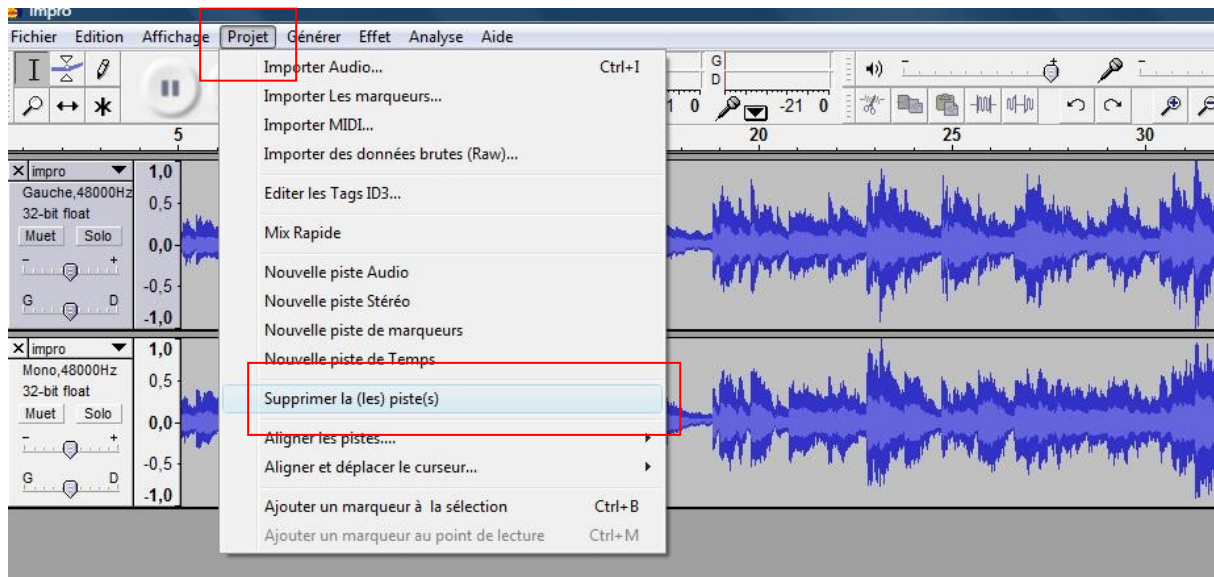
Impro

Fichier Edition Affichage Projet Générer Effet Analyse Aide

Importer Audio... Ctrl+I
Importer Les marqueurs...
Importer MIDI...
Importer des données brutes (Raw)...
Editer les Tags ID3...
Mix Rapide
Nouvelle piste Audio
Nouvelle piste Stéréo
Nouvelle piste de marqueurs
Nouvelle piste de Temps
Supprimer la (les) piste(s)
Aligner les pistes....
Aligner et déplacer le curseur...
Ajouter un marqueur à la sélection Ctrl+B
Ajouter un marqueur au point de lecture Ctrl+M

G
D
1 0
-21 0
5
20
25
30

impro
Gauche,48000Hz
32-bit float
Muet Solo
G D
1,0
0,5
0,0
-0,5
-1,0

impro
Mono,48000Hz
32-bit float
Muet Solo
G D
1,0
0,5
0,0
-0,5
-1,0